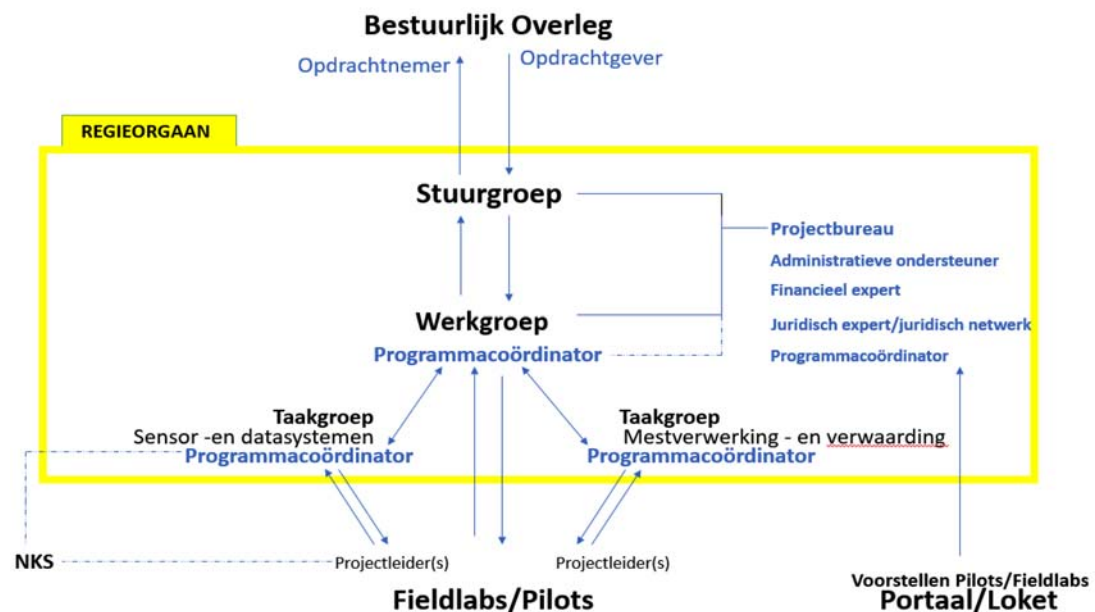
Bestuurlijk Overleg

Opdrachtnemer

Opdrachtgever

REGIEORGAAN

Stuurgroep

Projectbureau

Administratieve ondersteuner

Financieel expert

Juridisch expert/juridisch netwerk

Programmacoördinator

Werkgroep

Programmacoördinator

Taakgroep
Sensor -en datasystemen
Programmacoördinator

Taakgroep
Mestverwerking - en verwaarding
Programmacoördinator

NKS

Projectleider(s)

Projectleider(s)

Fieldlabs/Pilots

Voorstellen Pilots/Fieldlabs
Portaal/Loket